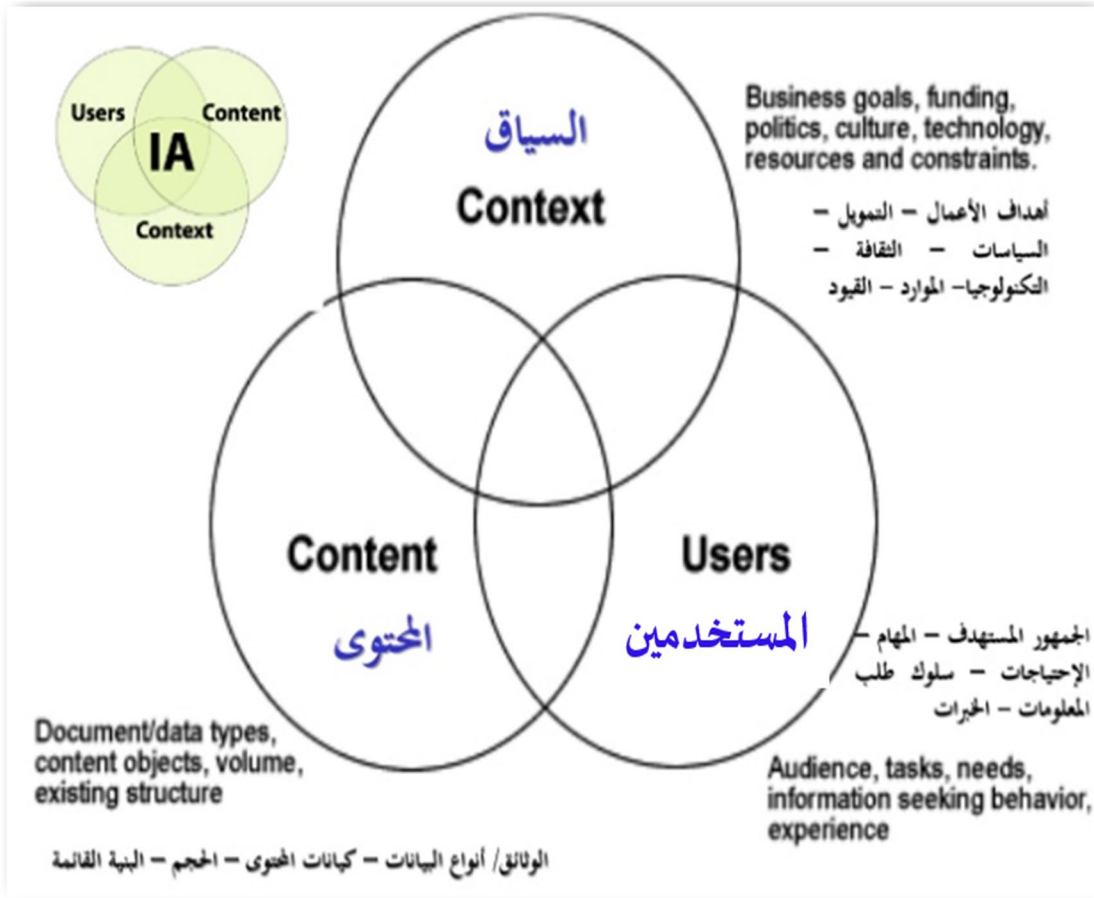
Users
Content
IA
Context

السياق
Context

Business goals, funding, politics, culture, technology, resources and constraints.

أهداف الأعمال – التمويل – السياسات – الثقافة – التكنولوجيا– الموارد – القيود

Content
المحتوى

Users
المستخدمين

الجمهور المستهدف – المهام – الإحتياجات – سلوك طلب المعلومات – الخبرات

Document/data types, content objects, volume, existing structure

Audience, tasks, needs, information seeking behavior, experience

الوثائق/ أنواع البيانات – كيانات المحتوى – الحجم – البنية القائمة